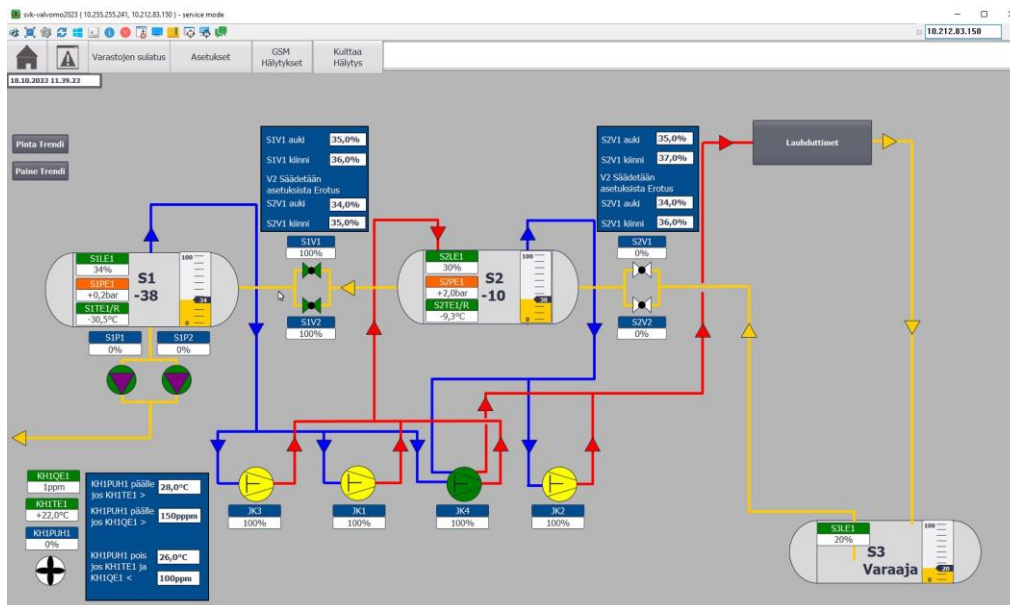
svk-valvomo2023 ( 10.255.255.241, 10.212.83.150 ) - service mode

10.212.83.150

Varastojen sulatus
Asetukset
GSM Hälytykset
Kuittaa Hälytys

18.10.2023 11.39.23

Pinta Trendi
Paine Trendi

S1V1 auki 35,0%
S1V1 kiinni 36,0%
V2 Säädetään asetuksista Erotus
S2V1 auki 34,0%
S2V1 kiinni 35,0%

S2V1 auki 35,0%
S2V1 kiinni 37,0%
V2 Säädetään asetuksista Erotus
S2V1 auki 34,0%
S2V1 kiinni 36,0%

Lauhduttimet

S1LE1
34%
S1PE1
+0,2bar
S1TE1/R
-30,5°C
S1
-38
100
34
0

S1V1
100%
S1V2
100%

S2LE1
30%
S2PE1
+2,0bar
S2TE1/R
-9,3°C
S2
-10
100
30
0

S2V1
0%
S2V2
0%

S1P1
0%
S1P2
0%

KH1QE1
1ppm
KH1TE1
+22,0°C
KH1PUH1
0%

KH1PUH1 päälle jos KH1TE1 > 28,0°C
KH1PUH1 päälle jos KH1QE1 > 150pppm
KH1PUH1 pois jos KH1TE1 ja KH1QE1 < 26,0°C 100ppm

JK3
100%
JK1
100%
JK4
100%
JK2
100%

S3LE1
20%
S3
Varaaja
100
20
0